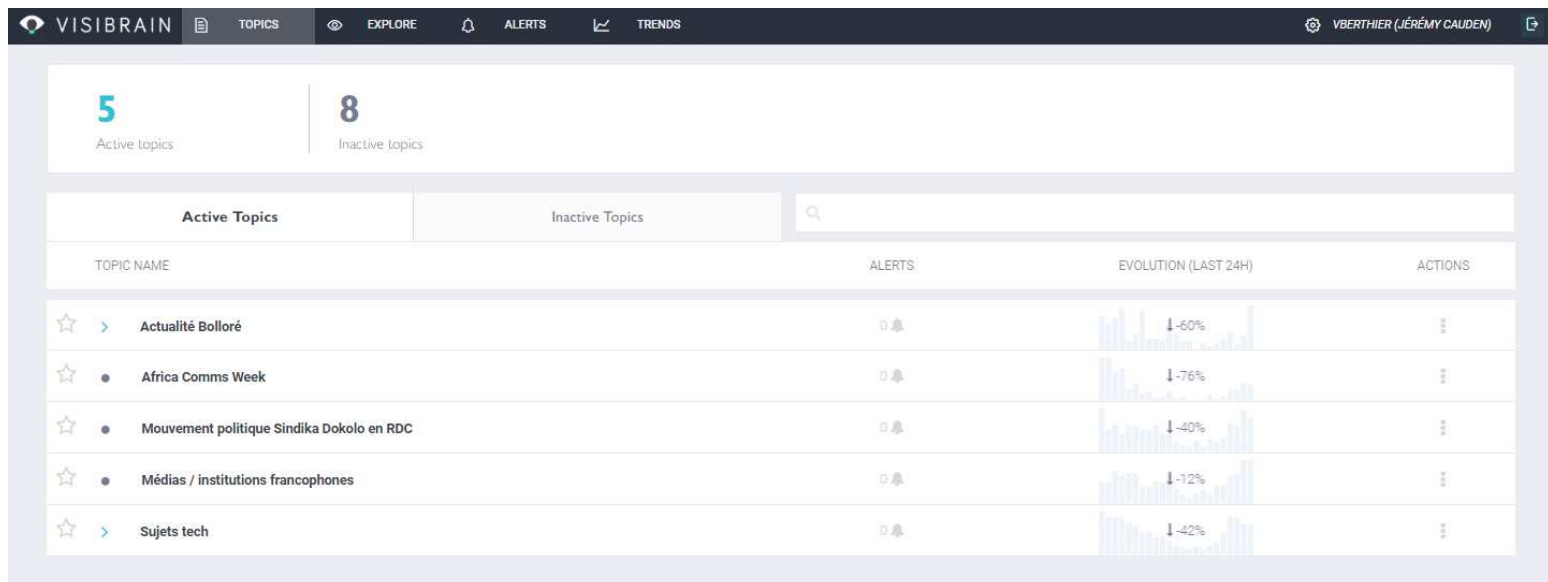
VISIBRAIN TOPICS EXPLORE ALERTS TRENDS VBERTHIER (JÉRÉMY CAUDEN)

5
Active topics

8
Inactive topics

Active Topics
Inactive Topics

| TOPIC NAME | ALERTS | EVOLUTION (LAST 24H) | ACTIONS |
|---|---|---|---|
| Actualité Bolloré | 0 | -60% | |
| Africa Comms Week | 0 | -76% | |
| Mouvement politique Sindika Dokolo en RDC | 0 | -40% | |
| Médias / institutions francophones | 0 | -12% | |
| Sujets tech | 0 | -42% | |